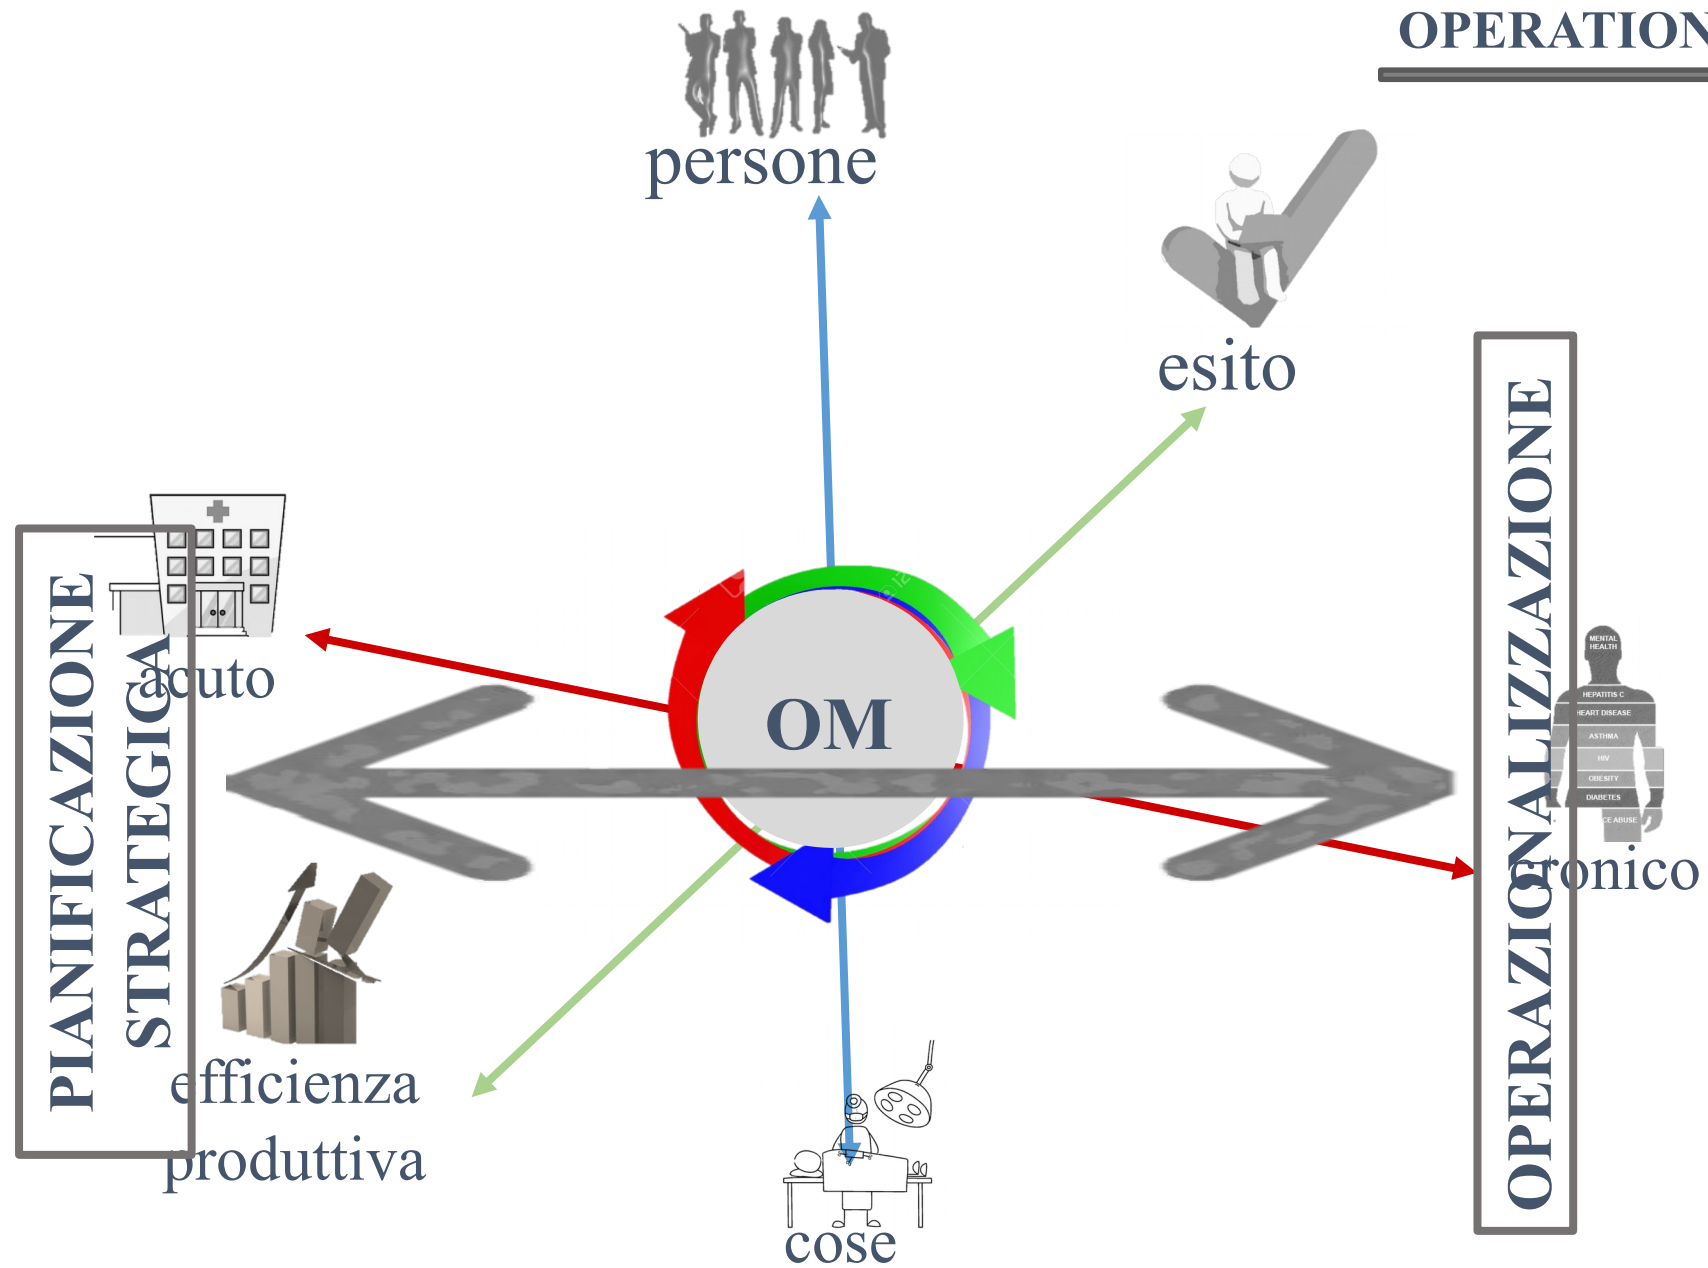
OPERATION

persone

esito

PIANIFICAZIONE STRATEGICA

acuto

OM

OPERAZIONALIZZAZIONE

MENTAL HEALTH
HEPATITIS C
HEART DISEASE
ASTHMA
HIV
OBESITY
DIABETES
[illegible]CE ABUSE

cronico

efficienza produttiva

cose